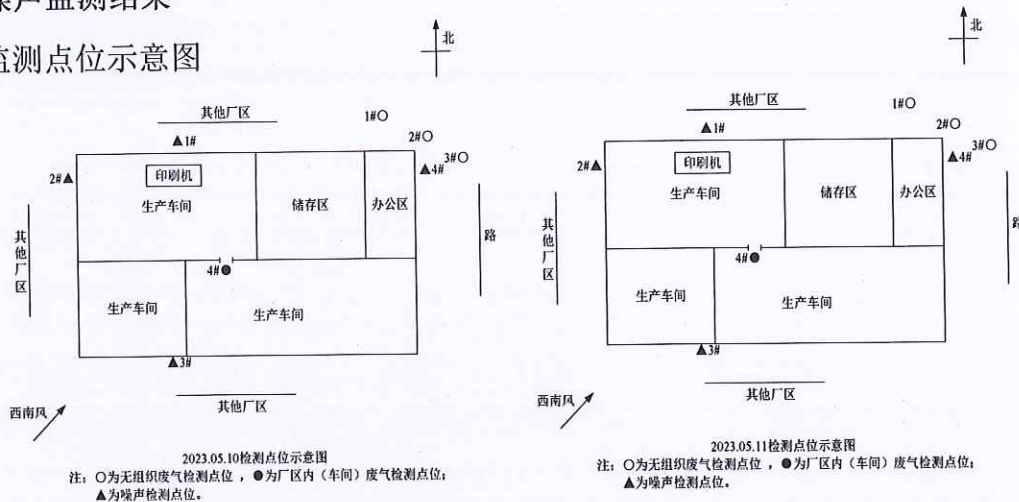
噪声监测结果

监测点位示意图

北

其他厂区
1#○
▲1#
2#○
3#○
2#▲
▲4#
印刷机
生产车间
储存区
办公区
其他厂区
路
4#●
生产车间
生产车间
▲3#
西南风
其他厂区

2023.05.10检测点位示意图
注：○为无组织废气检测点位，●为厂区内（车间）废气检测点位；▲为噪声检测点位。

北

其他厂区
1#○
▲1#
2#○
3#○
2#▲
▲4#
印刷机
生产车间
储存区
办公区
其他厂区
路
4#●
生产车间
生产车间
▲3#
西南风
其他厂区

2023.05.11检测点位示意图
注：○为无组织废气检测点位，●为厂区内（车间）废气检测点位；▲为噪声检测点位。